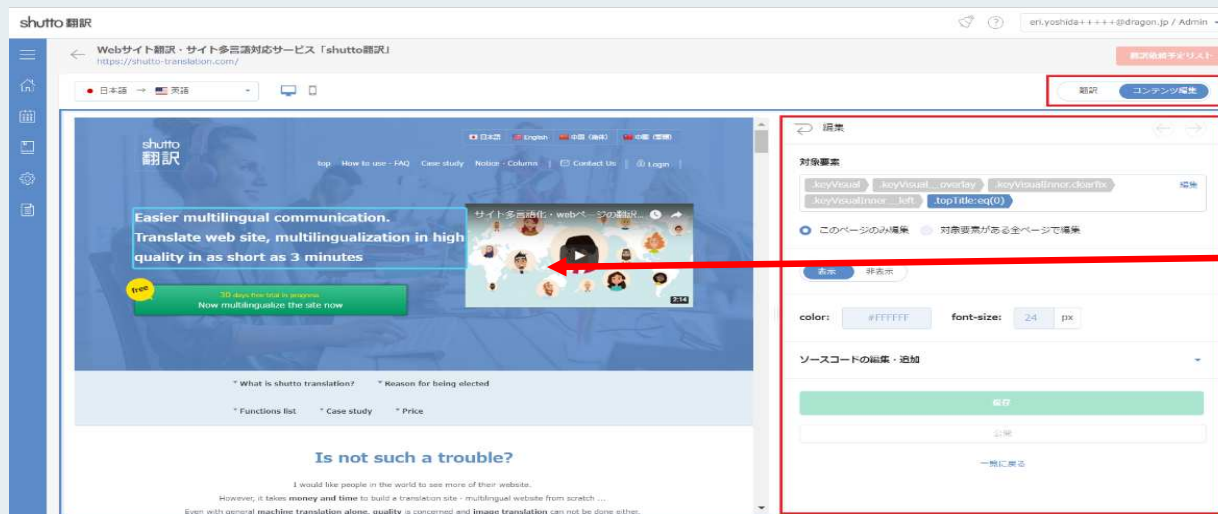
shutto 翻訳

eri.yoshida+++++@dragon.jp / Admin

Webサイト翻訳・サイト多言語対応サービス「shutto翻訳」
https://shutto-translation.com/

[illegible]

日本語 → 英語

翻訳 コンテンツ編集

shutto 翻訳

日本語 English 中国（簡体） 中国（繁體）

top How to use - FAQ Case study Notice · Column Contact Us Login

Easier multilingual communication.
Translate web site, multilingualization in high quality in as short as 3 minutes

サイト多言語化・webページの翻訳...

2:14

free

30 days free trial in progress
Now multilingualize the site now

What is shutto translation? Reason for being elected

Functions list Case study Price

Is not such a trouble?

I would like people in the world to see more of their website.

However, it takes money and time to build a translation site · multilingual website from scratch ...

Even with general machine translation alone, quality is concerned and image translation can not be done either.

編集

対象要素

.keyVisual .keyVisual__overlay .keyVisualInner.clearfix .keyVisualInner__left .topTitle:eq(0)

編集

このページのみ編集 対象要素がある全ページで編集

表示 非表示

color: #FFFFFF font-size: 24 px

ソースコードの編集・追加

保存

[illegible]

一覧に戻る